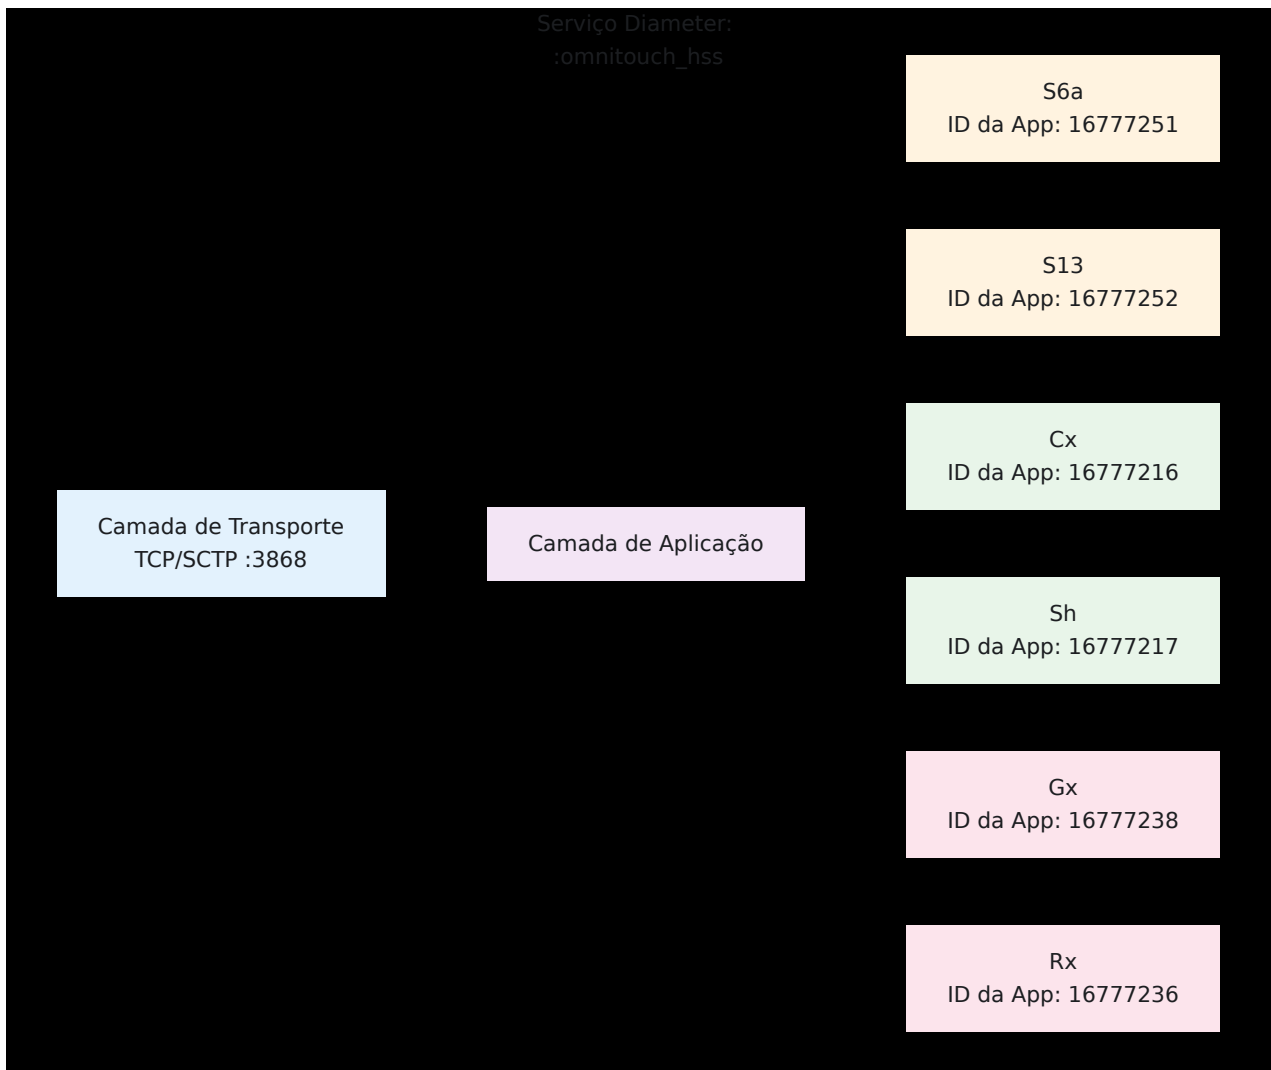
Serviço Diameter:
:omnitouch_hss

S6a
ID da App: 16777251

S13
ID da App: 16777252

Cx
ID da App: 16777216

Camada de Transporte
TCP/SCTP :3868

Camada de Aplicação

Sh
ID da App: 16777217

Gx
ID da App: 16777238

Rx
ID da App: 16777236